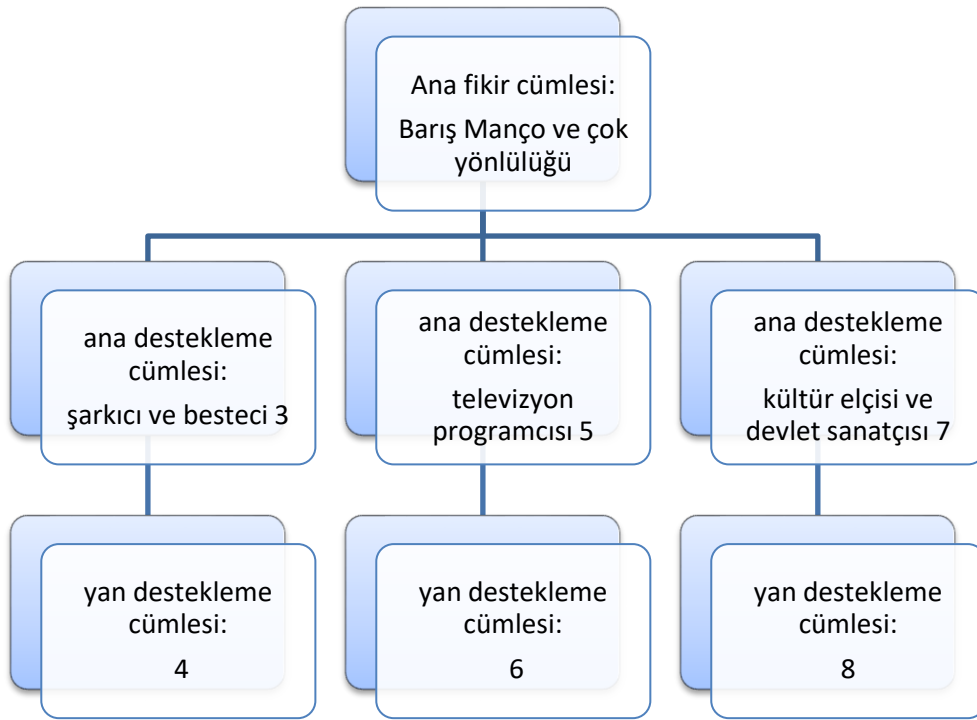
Ana fikir cümlesi:
Barış Manço ve çok yönlülüğü

ana destekleme cümlesi:
şarkıcı ve besteci 3

ana destekleme cümlesi:
televizyon programcısı 5

ana destekleme cümlesi:
kültür elçisi ve devlet sanatçısı 7

yan destekleme cümlesi:
4

yan destekleme cümlesi:
6

yan destekleme cümlesi:
8